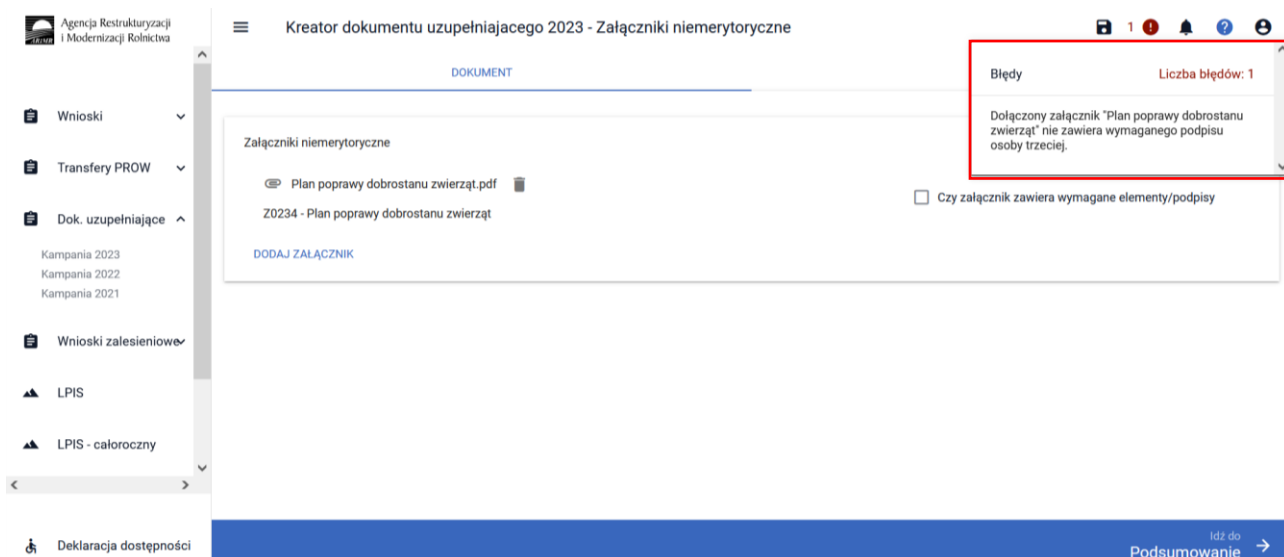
Agencja Restrukturyzacji i Modernizacji Rolnictwa

ARiMR

Kreator dokumentu uzupełniajacego 2023 - Załączniki niemerytoryczne

1

DOKUMENT

Błędy

Liczba błędów: 1

Dołączony załącznik "Plan poprawy dobrostanu zwierząt" nie zawiera wymaganego podpisu osoby trzeciej.

Wnioski

Transfery PROW

Dok. uzupełniające

Kampania 2023

Kampania 2022

Kampania 2021

Wnioski zalesieniowe

LPIS

LPIS - całoroczny

Deklaracja dostępności

Załączniki niemerytoryczne

Plan poprawy dobrostanu zwierząt.pdf

Z0234 - Plan poprawy dobrostanu zwierząt

DODAJ ZAŁĄCZNIK

Czy załącznik zawiera wymagane elementy/podpisy

Idź do

Podsumowanie